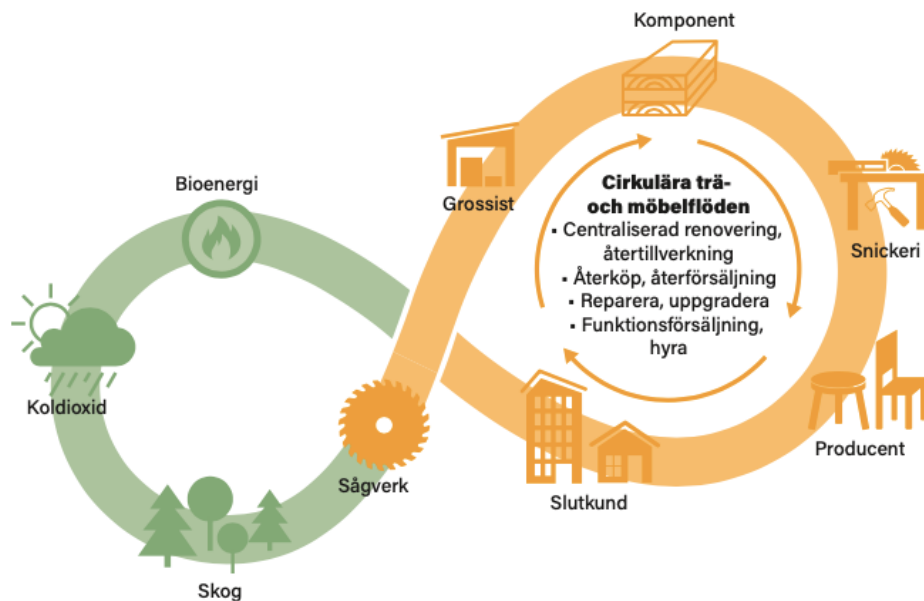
Komponent

Grossist

Snickeri

Bioenergi

Cirkulära trä- och möbelflöden
▪ Centraliserad renovering, återtillverkning
▪ Återköp, återförsäljning
▪ Reparera, uppgradera
▪ Funktionsförsäljning, hyra

Koldioxid

Sågverk

Slutkund

Producent

Skog